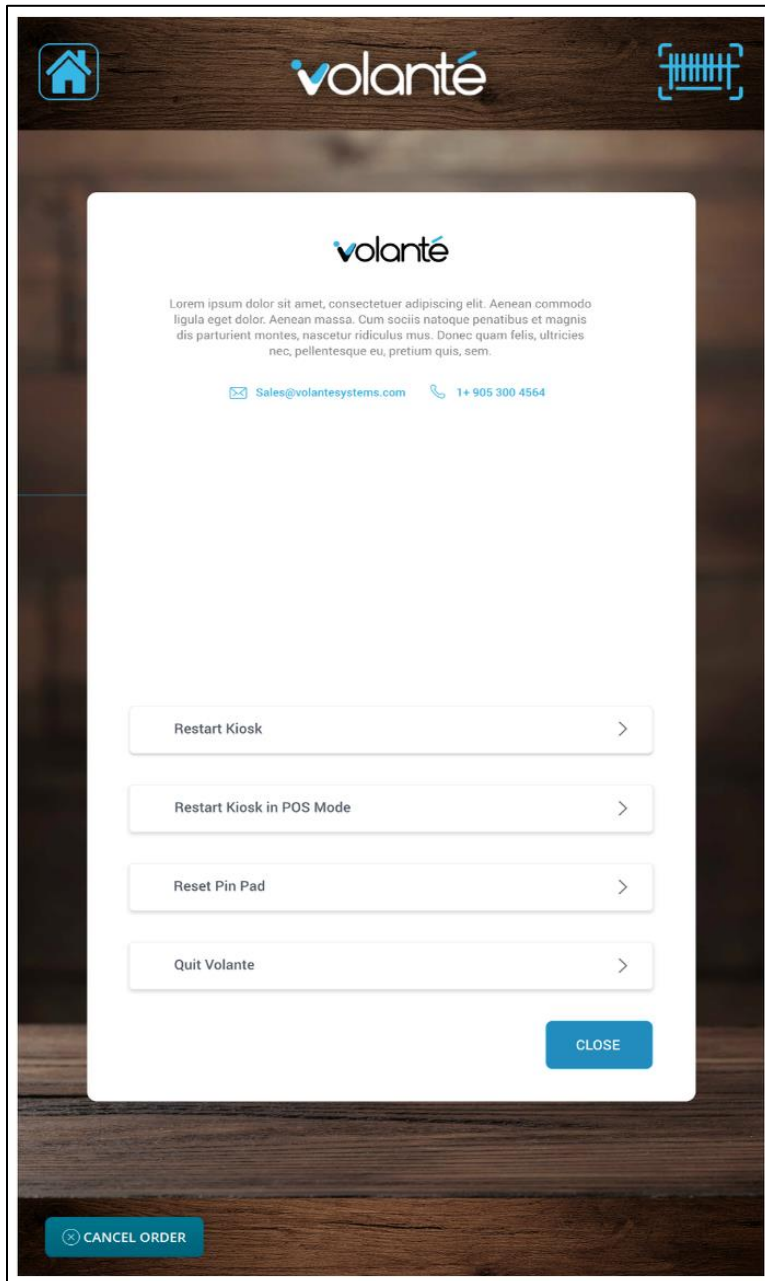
volanté

volanté

Lorem ipsum dolor sit amet, consectetuer adipiscing elit. Aenean commodo ligula eget dolor. Aenean massa. Cum sociis natoque penatibus et magnis dis parturient montes, nascetur ridiculus mus. Donec quam felis, ultricies nec, pellentesque eu, pretium quis, sem.

Sales@volantesystems.com 1+ 905 300 4564

Restart Kiosk >

Restart Kiosk in POS Mode >

Reset Pin Pad >

Quit Volante >

CLOSE

CANCEL ORDER